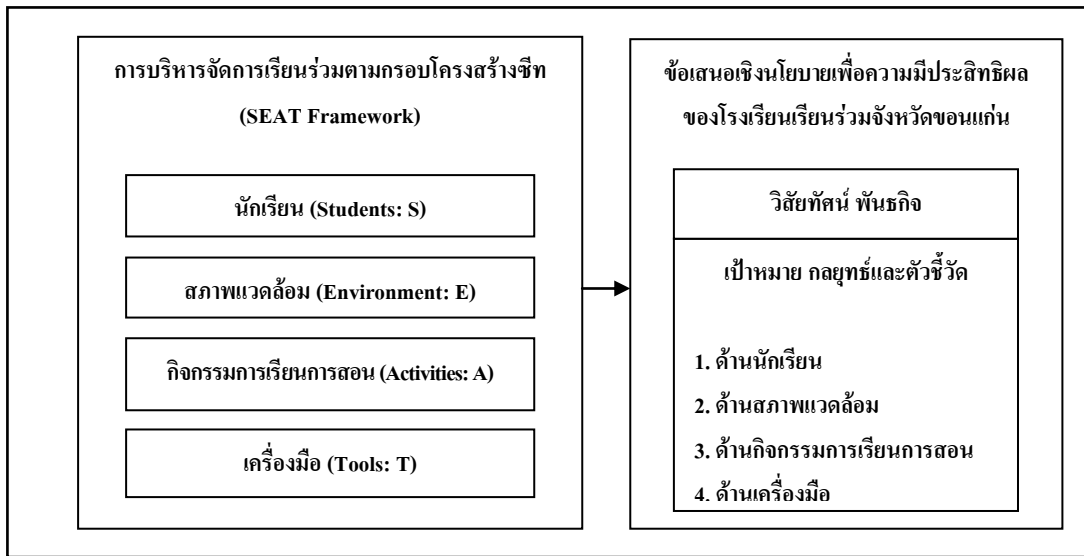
การบริหารจัดการเรียนร่วมตามกรอบโครงสร้างซีท

(SEAT Framework)

นักเรียน (Students: S)

สภาพแวดล้อม (Environment: E)

กิจกรรมการเรียนการสอน (Activities: A)

เครื่องมือ (Tools: T)

ข้อเสนอเชิงนโยบายเพื่อความมีประสิทธิผลของโรงเรียนเรียนร่วมจังหวัดขอนแก่น

วิสัยทัศน์ พันธกิจ

เป้าหมาย กลยุทธ์และตัวชี้วัด

1. ด้านนักเรียน
2. ด้านสภาพแวดล้อม
3. ด้านกิจกรรมการเรียนการสอน
4. ด้านเครื่องมือ